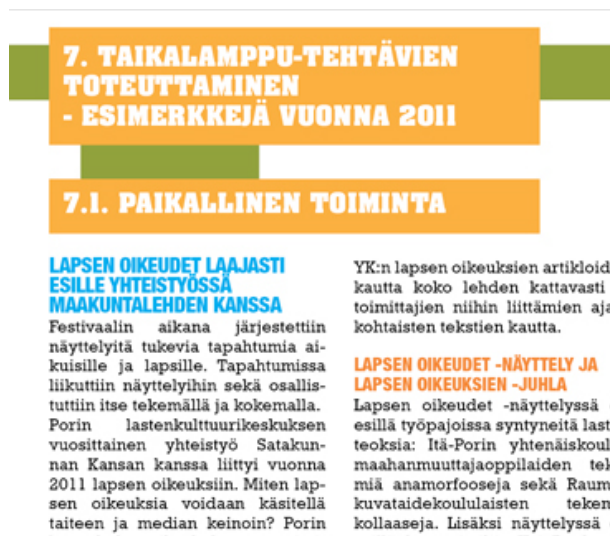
7. TAIKALAMPPU-TEHTÄVIEN TOTEUTTAMINEN - ESIMERKKEJÄ VUONNA 2011

7.1. PAIKALLINEN TOIMINTA

LAPSEN OIKEUDET LAAJASTI ESILLE YHTEISTYÖSSÄ MAAKUNTALEHDEN KANSSA

Festivaalin aikana järjestettiin näyttelyitä tukevia tapahtumia aikuisille ja lapsille. Tapahtumissa liikuttiin näyttelyihin sekä osallistuttiin itse tekemällä ja kokemalla. Porin lastenkulttuurikeskuksen vuosittainen yhteistyö Satakunnan Kansan kanssa liittyi vuonna 2011 lapsen oikeuksiin. Miten lapsen oikeuksia voidaan käsitellä taiteen ja median keinoin? Porin

YK:n lapsen oikeuksien artikloid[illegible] kautta koko lehden kattavasti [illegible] toimittajien niihin liittämien aja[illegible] kohtaisten tekstien kautta.

LAPSEN OIKEUDET -NÄYTTELY JA LAPSEN OIKEUKSIEN -JUHLA

Lapsen oikeudet -näyttelyssä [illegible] esillä työpajoissa syntyneitä last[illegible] teoksia: Itä-Porin yhtenäiskoul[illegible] maahanmuuttajaoppilaiden tek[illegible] miä anamorfooseja sekä Raum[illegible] kuvataidekoululaisten teken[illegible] kollaaseja. Lisäksi näyttelyssä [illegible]